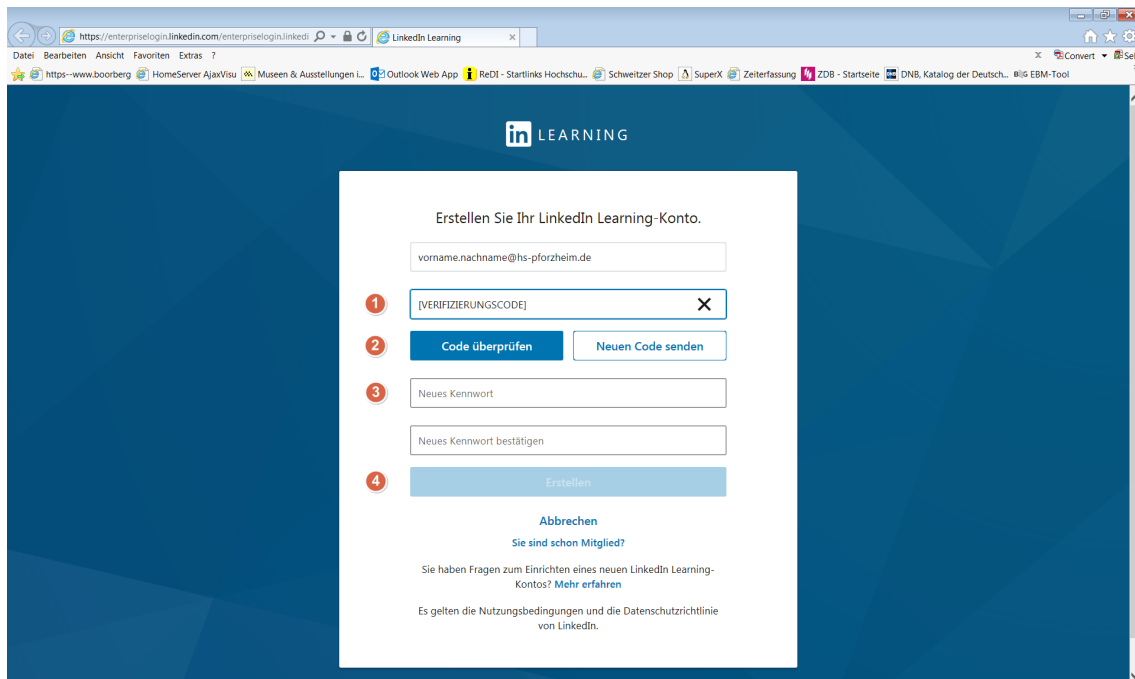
https://enterpriselogin.linkedin.com/enterpriselogin.linkedi
LinkedIn Learning
Datei Bearbeiten Ansicht Favoriten Extras ?
Convert
https--www.boorberg HomeServer AjaxVisu Museen & Ausstellungen i... Outlook Web App ReDI - Startlinks Hochschu... Schweitzer Shop SuperX Zeiterfassung ZDB - Startseite DNB, Katalog der Deutsch... EBM-Tool

in LEARNING

Erstellen Sie Ihr LinkedIn Learning-Konto.

vorname.nachname@hs-pforzheim.de

1 [VERIFIZIERUNGSCODE] ✕

2 Code überprüfen Neuen Code senden

3 Neues Kennwort

Neues Kennwort bestätigen

4 Erstellen

Abbrechen

Sie sind schon Mitglied?

Sie haben Fragen zum Einrichten eines neuen LinkedIn Learning-Kontos? Mehr erfahren

Es gelten die Nutzungsbedingungen und die Datenschutzrichtlinie von LinkedIn.